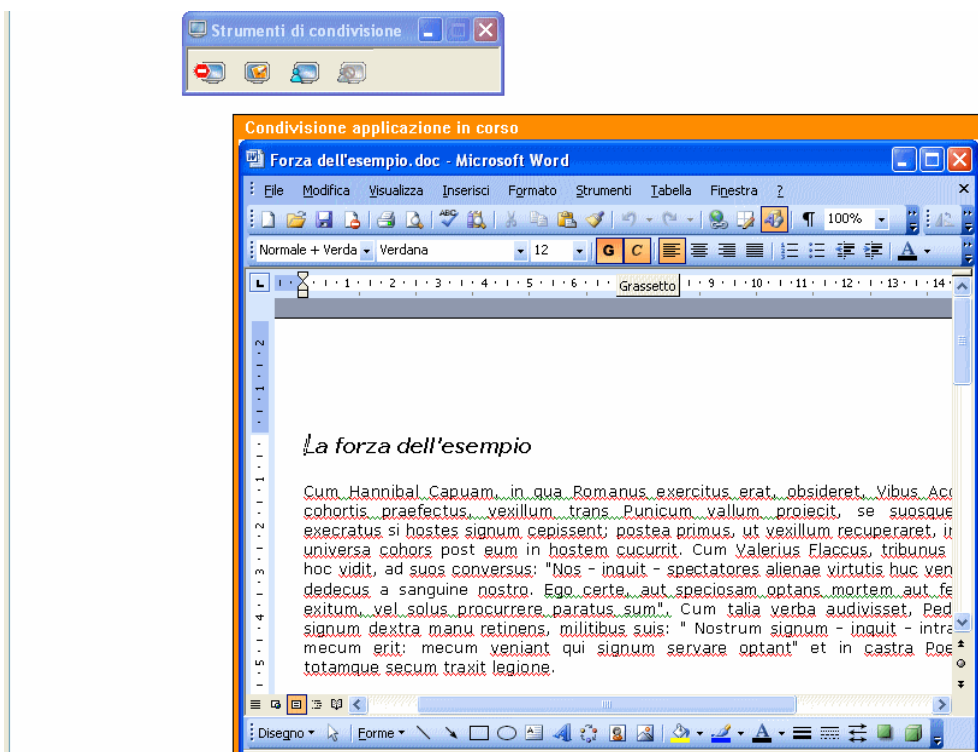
Strumenti di condivisione

Condivisione applicazione in corso

Forza dell'esempio.doc - Microsoft Word

File Modifica Visualizza Inserisci Formato Strumenti Tabella Finestra ?

100%

Normale + Verda Verdana 12 G C A

Grassetto

La forza dell'esempio

Cum Hannibal Capuam, in qua Romanus exercitus erat, obsideret, Vibus Acc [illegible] cohortis praefectus, vexillum trans Punicum vallum proiecit, se suosque execratus si hostes signum cepissent; postea primus, ut vexillum recuperaret, i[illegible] universa cohors post eum in hostem cucurrit. Cum Valerius Flaccus, tribunus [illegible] hoc vidit, ad suos conversus: "Nos - inquit - spectatores alienae virtutis huc ven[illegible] dedecus a sanguine nostro. Ego certe, aut speciosam optans mortem aut fe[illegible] exitum, vel solus procurrere paratus sum". Cum talia verba audivisset, Ped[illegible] signum dextra manu retinens, militibus suis: " Nostrum signum - inquit - intra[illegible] mecum erit: mecum veniant qui signum servare optant" et in castra Poe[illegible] totamque secum traxit legione.

Disegno Forme